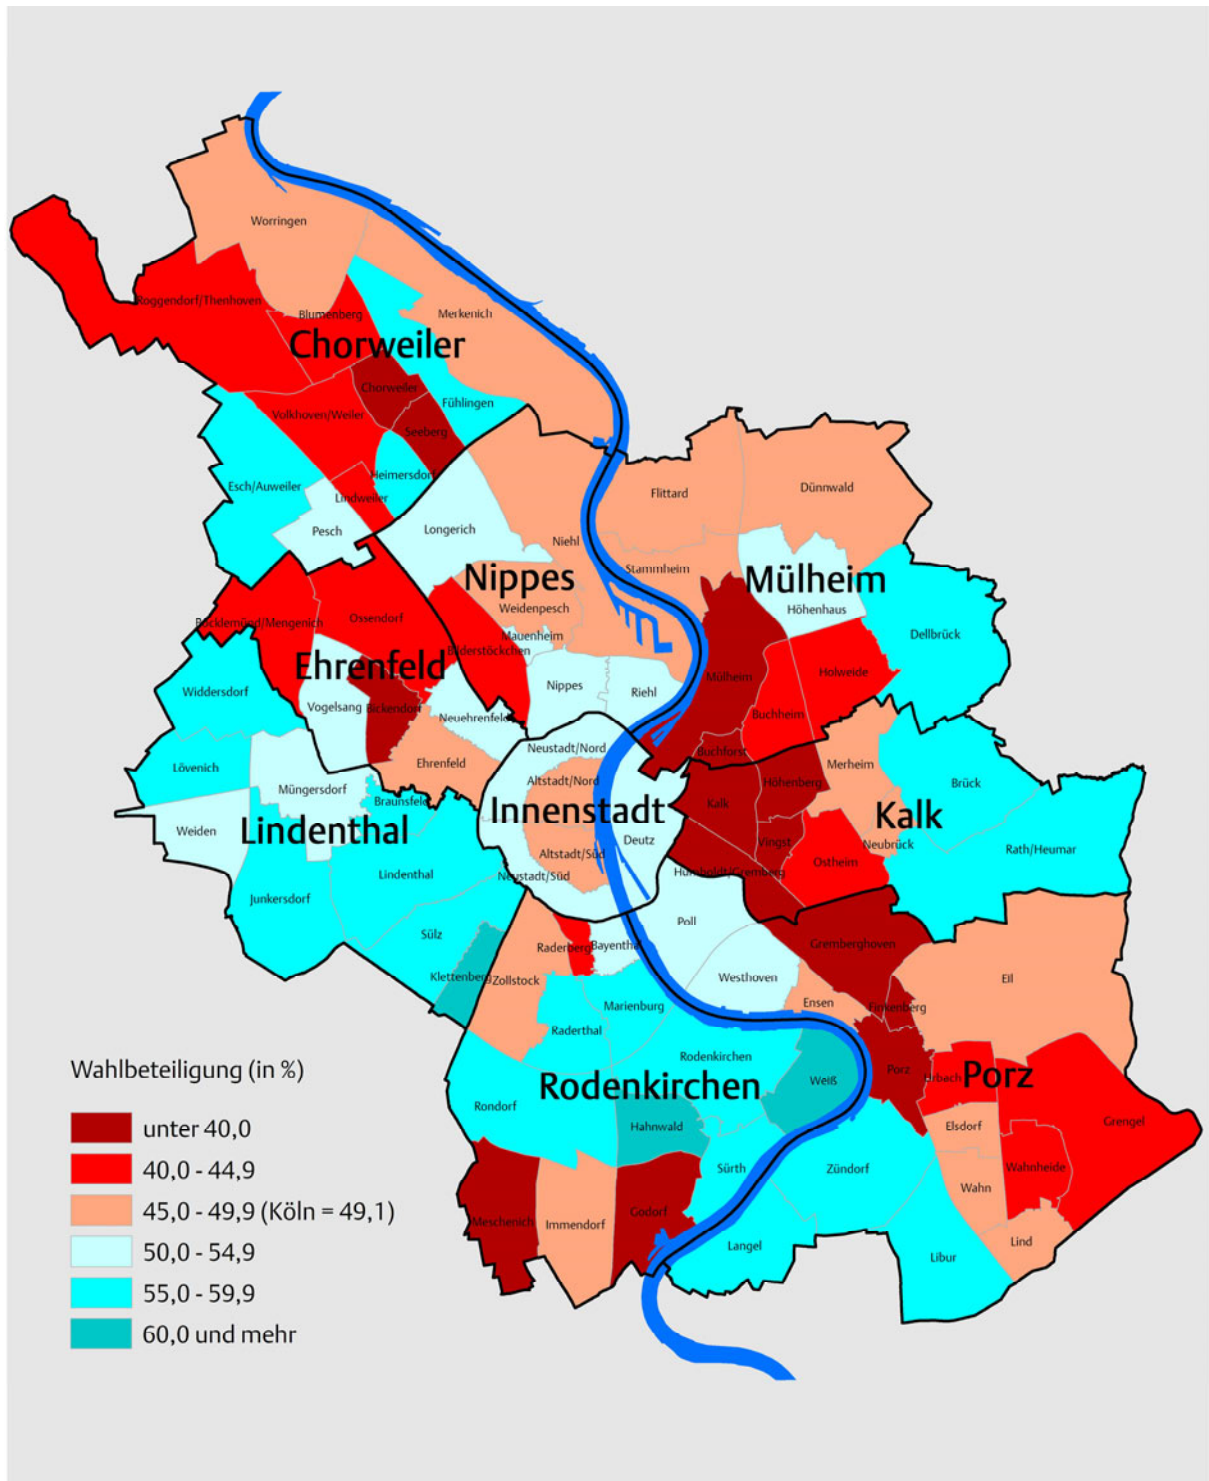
Worringen
Roggendorf/Thenhoven
Blumenberg
Merkenich
Chorweiler
Chorweiler
Fühlingen
Volkhoven/Weiler
Seeberg
Heimersdorf
Esch/Auweiler
Lindweiler
Pesch
Longerich
Niehl
Flittard
Dünnwald
Stammheim
Nippes
Mülheim
Weidenpesch
Höhenhaus
Bocklemünd/Mengenich
Ossendorf
Mauenheim
Dellbrück
Bilderstöckchen
Ehrenfeld
Holweide
Widdersdorf
Nippes
Riehl
Mülheim
Vogelsang
Bickendorf
Neuehrenfeld
Buchheim
Buchforst
Neustadt/Nord
Merheim
Lövenich
Ehrenfeld
Altstadt/Nord
Höhenberg
Brück
Müngersdorf
Braunsfeld
Innenstadt
Kalk
Kalk
Weiden
Lindenthal
Deutz
Vingst
Neubrück
Rath/Heumar
Altstadt/Süd
Ostheim
Lindenthal
Neustadt/Süd
Humboldt/Gremberg
Junkersdorf
Poll
Sülz
Gremberghoven
Raderberg
Bayenthal
Klettenberg
Zollstock
Westhoven
Eil
Marienburg
Ensen
Finkenberg
Raderthal
Rodenkirchen
Wahlbeteiligung (in %)
Porz
Urbach
Porz
Rodenkirchen
Weiß
Rondorf
Grengel
unter 40,0
Hahnwald
Elsdorf
40,0 - 44,9
Sürth
Zündorf
Wahnheide
45,0 - 49,9 (Köln = 49,1)
Wahn
Meschenich
Immendorf
Godorf
50,0 - 54,9
Lind
Langel
55,0 - 59,9
Libur
60,0 und mehr